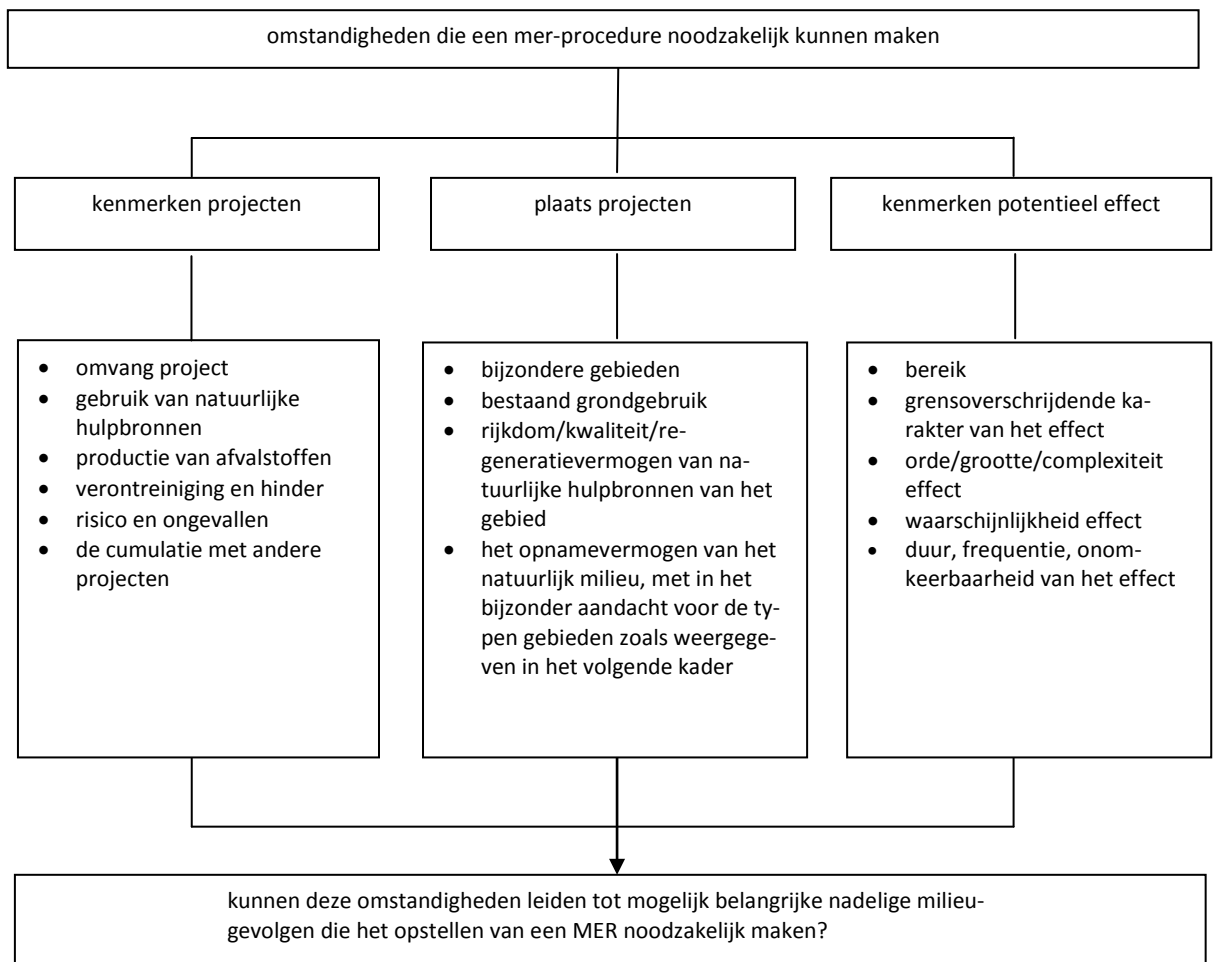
omstandigheden die een mer-procedure noodzakelijk kunnen maken

kenmerken projecten

plaats projecten

kenmerken potentieel effect

- omvang project
- gebruik van natuurlijke hulpbronnen
- productie van afvalstoffen
- verontreiniging en hinder
- risico en ongevallen
- de cumulatie met andere projecten

- bijzondere gebieden
- bestaand grondgebruik
- rijkdom/kwaliteit/regeneratievermogen van natuurlijke hulpbronnen van het gebied
- het opnamevermogen van het natuurlijk milieu, met in het bijzonder aandacht voor de typen gebieden zoals weergegeven in het volgende kader

- bereik
- grensoverschrijdende karakter van het effect
- orde/grootte/complexiteit effect
- waarschijnlijkheid effect
- duur, frequentie, onomkeerbaarheid van het effect

kunnen deze omstandigheden leiden tot mogelijk belangrijke nadelige milieugevolgen die het opstellen van een MER noodzakelijk maken?